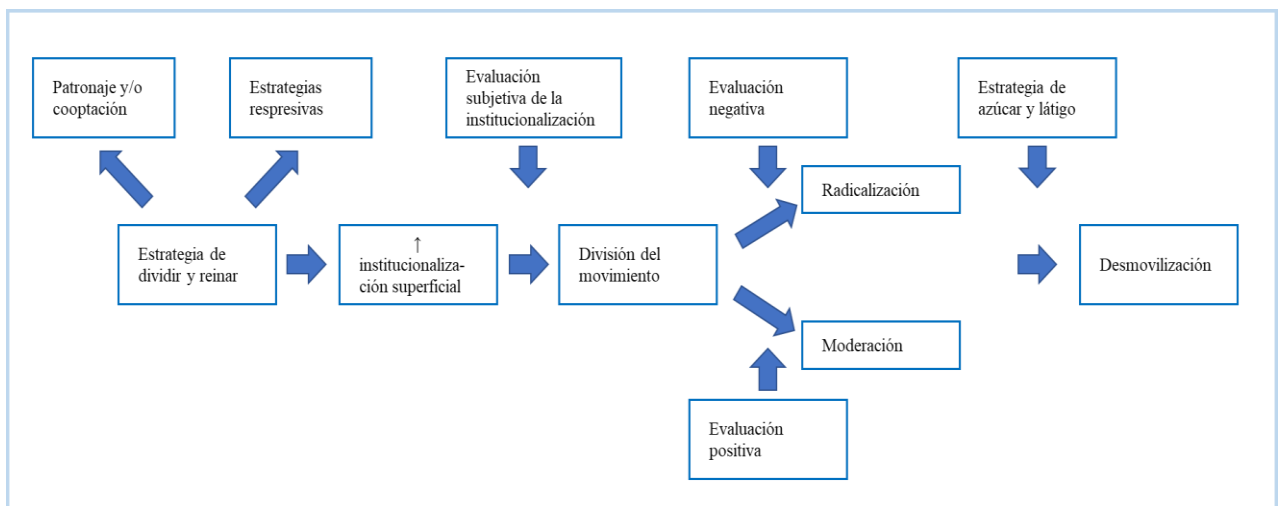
Patronaje y/o cooptación

Estrategias respresivas

Evaluación subjetiva de la institucionalización

Evaluación negativa

Estrategia de azúcar y látigo

Estrategia de dividir y reinar

↑ institucionalización superficial

División del movimiento

Radicalización

Moderación

Desmovilización

Evaluación positiva